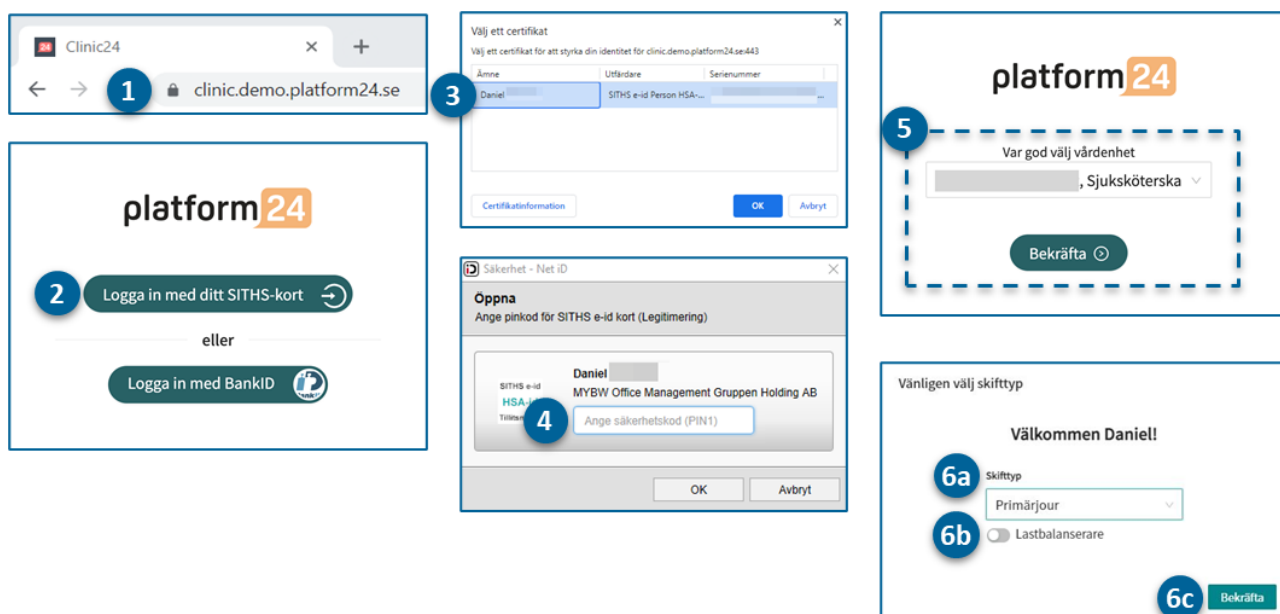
24 Clinic24 × +

← → 1 clinic.demo.platform24.se

platform24

2 Logga in med ditt SITHS-kort

eller

Logga in med BankID

Välj ett certifikat ×

Välj ett certifikat för att styrka din identitet för clinic.demo.platform24.se:443

| Ämne | Utfärdare | Serienummer |
|---|---|---|
| Daniel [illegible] | SITHS e-id Person HSA-... | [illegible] |

3

Certifikatinformation OK Avbryt

Säkerhet - Net iD ×

Öppna
Ange pinkod för SITHS e-id kort (Legitimering)

SITHS e-id
HSA-i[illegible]
Tillits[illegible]

Daniel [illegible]
MYBW Office Management Gruppen Holding AB

4 Ange säkerhetskod (PIN1)

OK Avbryt

platform24

5

Var god välj vårdenhet

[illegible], Sjuksköterska

Bekräfta

Vänligen välj skifttyp

Välkommen Daniel!

6a Skifttyp

Primärjour

6b Lastbalanserare

6c Bekräfta